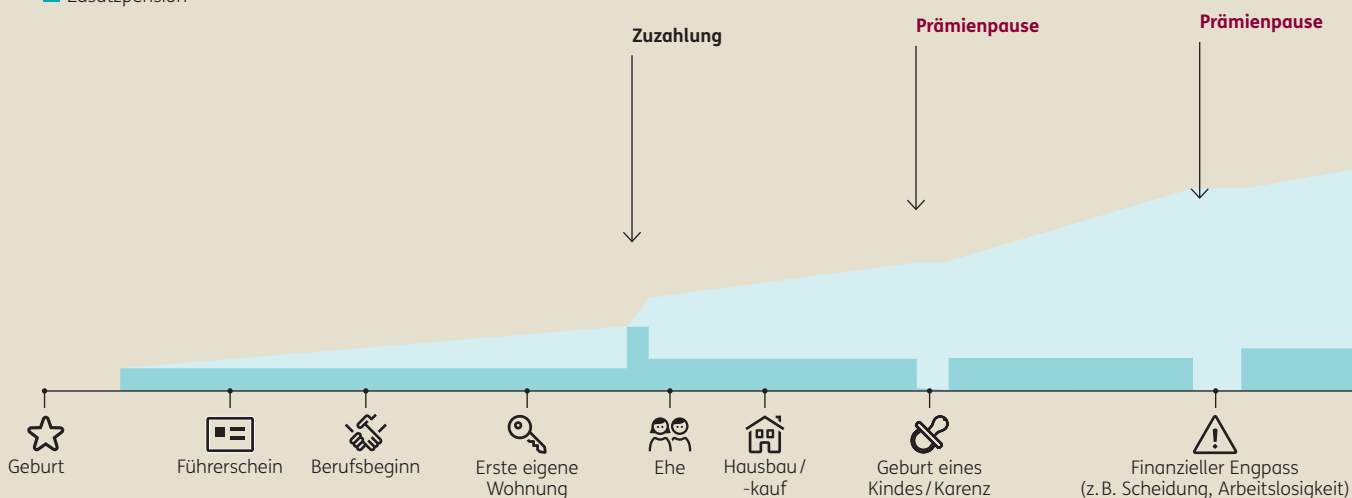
Zusatzpension

Zuzahlung

Prämienpause

Prämienpause

Geburt

Führerschein

Berufsbeginn

Erste eigene Wohnung

Ehe

Hausbau / -kauf

Geburt eines Kindes / Karenz

Finanzieller Engpass (z. B. Scheidung, Arbeitslosigkeit)